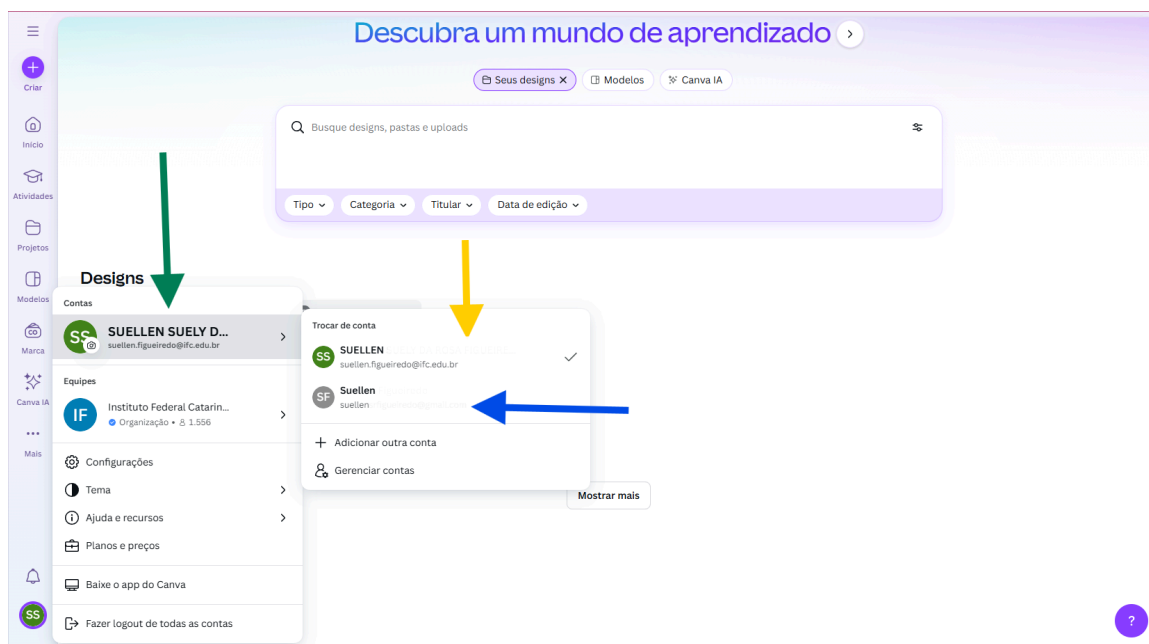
Criar
Início
Atividades
Projetos
Modelos
Marca
Canva IA
Mais

Descubra um mundo de aprendizado

Seus designs ×
Modelos
Canva IA

Busque designs, pastas e uploads

Tipo
Categoria
Titular
Data de edição

Designs

Contas
SS SUELLEN SUELY D...
suellen.figueiredo@ifc.edu.br

Equipes
IF Instituto Federal Catarin...
Organização • 1.556

Configurações
Tema
Ajuda e recursos
Planos e preços
Baixe o app do Canva
Fazer logout de todas as contas

Trocar de conta
SS SUELLEN
suellen.figueiredo@ifc.edu.br
SF Suellen
suellen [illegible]

Adicionar outra conta
Gerenciar contas

Mostrar mais

SS

?